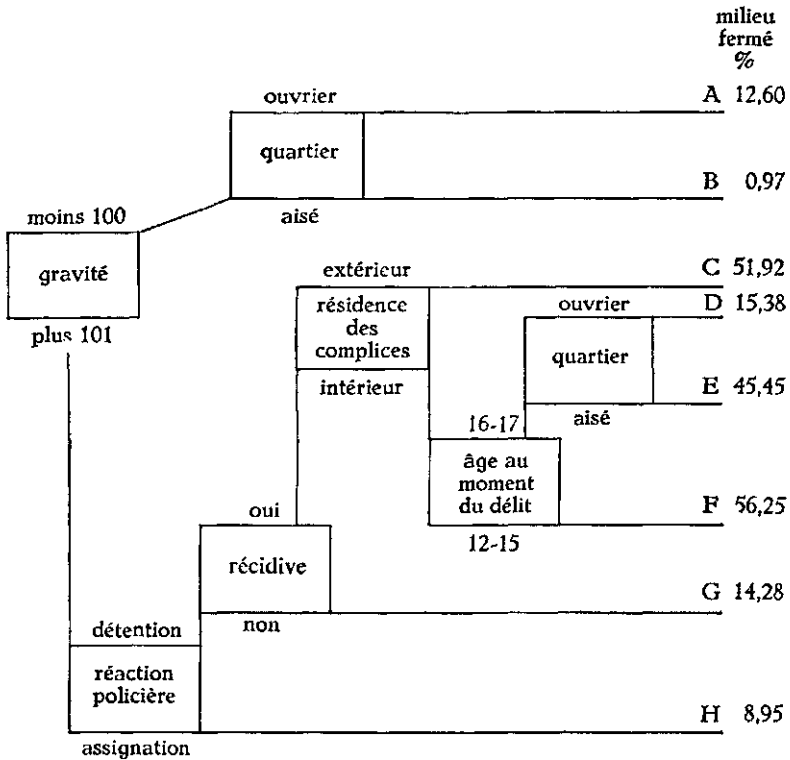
milieu fermé %

ouvrier

quartier

A 12,60

B 0,97

aisé

moins 100

gravité

plus 101

extérieur

C 51,92

résidence des complices

intérieur

ouvrier

D 15,38

quartier

E 45,45

aisé

16-17

âge au moment du délit

12-15

F 56,25

oui

récidive

non

G 14,28

détention

réaction policière

assignation

H 8,95